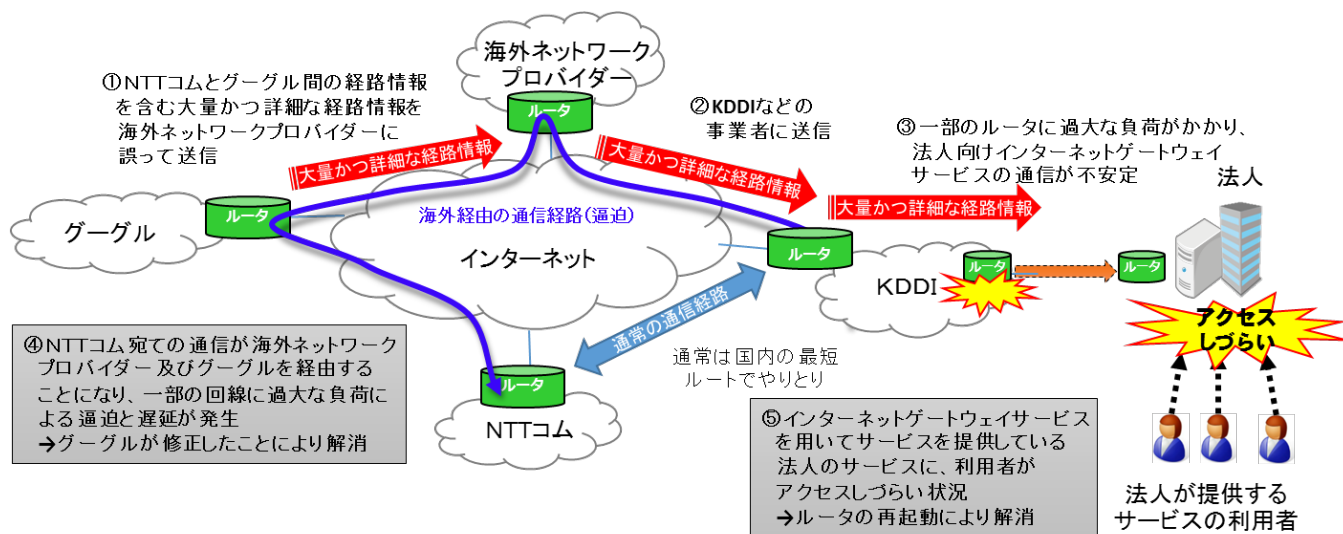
海外ネットワークプロバイダー

ルータ

①NTTコムとグーグル間の経路情報を含む大量かつ詳細な経路情報を海外ネットワークプロバイダーに誤って送信

②KDDIなどの事業者に送信

③一部のルータに過大な負荷がかかり、法人向けインターネットゲートウェイサービスの通信が不安定

大量かつ詳細な経路情報

大量かつ詳細な経路情報

大量かつ詳細な経路情報

法人

グーグル

ルータ

海外経由の通信経路(逼迫)

インターネット

ルータ

KDDI

ルータ

ルータ

アクセスしづらい

④NTTコム宛ての通信が海外ネットワークプロバイダー及びグーグルを経由することになり、一部の回線に過大な負荷による逼迫と遅延が発生
➔グーグルが修正したことにより解消

通常の通信経路

通常は国内の最短ルートでやりとり

ルータ

NTTコム

⑤インターネットゲートウェイサービスを用いてサービスを提供している法人のサービスに、利用者がアクセスしづらい状況
➔ルータの再起動により解消

法人が提供するサービスの利用者